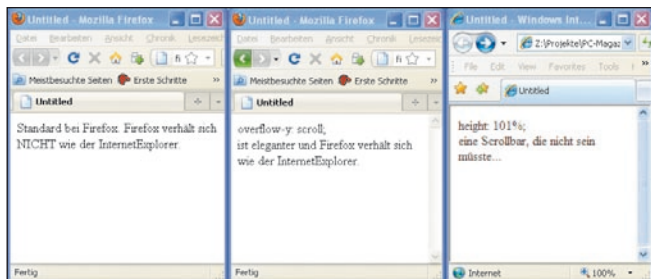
Untitled - Mozilla Firefox

Datei Bearbeiten Ansicht Chronik Lesezei

Meistbesuchte Seiten Erste Schritte

Untitled

Standard bei Firefox. Firefox verhält sich NICHT wie der InternetExplorer.

Fertig

Untitled - Mozilla Firefox

Datei Bearbeiten Ansicht Chronik Lesezei

Meistbesuchte Seiten Erste Schritte

Untitled

overflow-y: scroll; ist eleganter und Firefox verhält sich wie der InternetExplorer.

Fertig

Untitled - Windows Int...

Z:\Projekte\PC-Magaz

File Edit View Favorites Tools

Untitled

height: 101%; eine Scrollbar, die nicht sein müsste...

Internet

100%